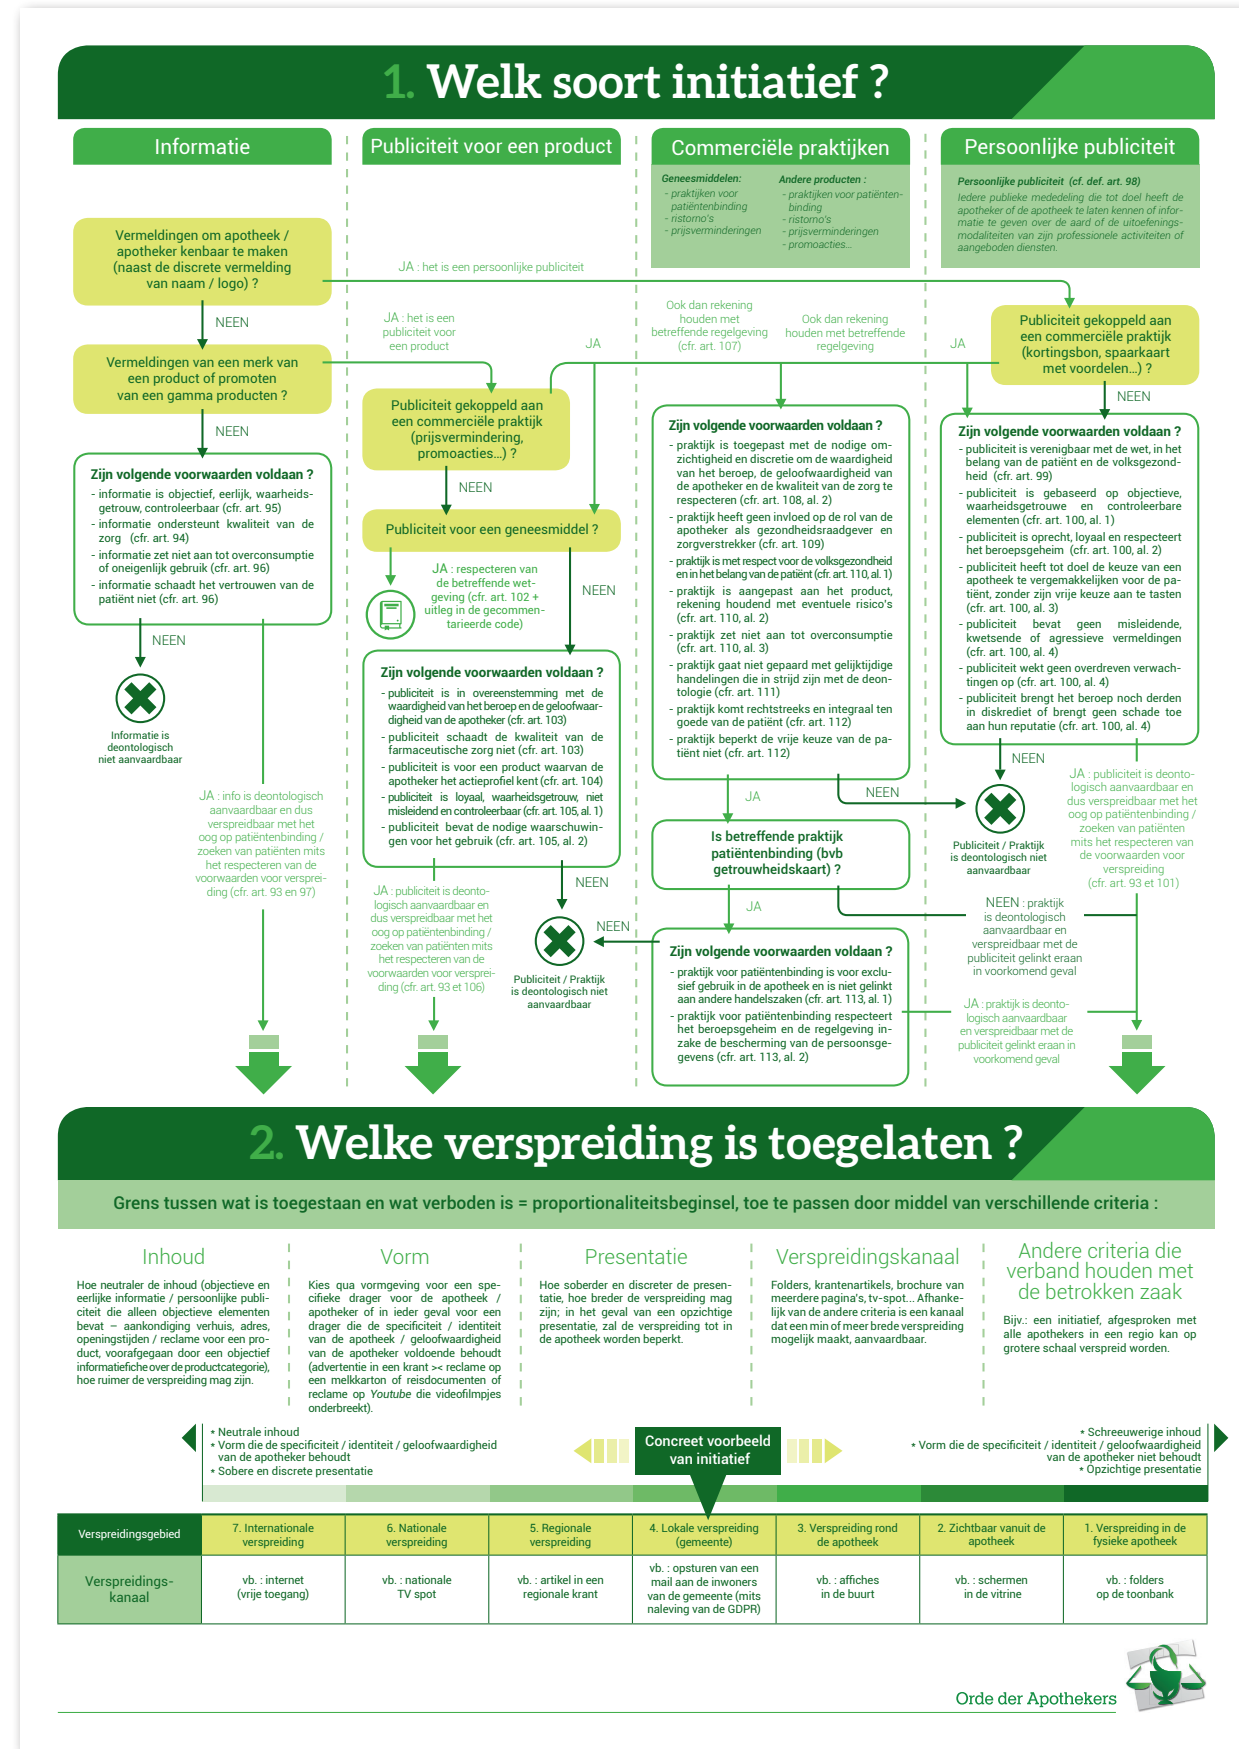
1. Welk soort initiatief ?

Informatie

Publiciteit voor een product

Commerciële praktijken

Geneesmiddelen:
- praktijken voor patiëntenbinding
- ristorno's
- prijsverminderingen

Andere producten :
- praktijken voor patiëntenbinding
- ristorno's
- prijsverminderingen
- promoacties...

Persoonlijke publiciteit

Persoonlijke publiciteit (cfr. def. art. 98)
Iedere publieke mededeling die tot doel heeft de apotheker of de apotheek te laten kennen of informatie te geven over de aard of de uitoefeningsmodaliteiten van zijn professionele activiteiten of aangeboden diensten.

Vermeldingen om apotheek / apotheker kenbaar te maken (naast de discrete vermelding van naam / logo) ?

JA : het is een persoonlijke publiciteit

NEEN

Vermeldingen van een merk van een product of promoten van een gamma producten ?

JA : het is een publiciteit voor een product

JA

Ook dan rekening houden met betreffende regelgeving (cfr. art. 107)

Ook dan rekening houden met betreffende regelgeving

Publiciteit gekoppeld aan een commerciële praktijk (kortingsbon, spaarkaart met voordelen...) ?

JA

NEEN

Publiciteit gekoppeld aan een commerciële praktijk (prijsvermindering, promoacties...) ?

NEEN

Zijn volgende voorwaarden voldaan ?
- informatie is objectief, eerlijk, waarheidsgetrouw, controleerbaar (cfr. art. 95)
- informatie ondersteunt kwaliteit van de zorg (cfr. art. 94)
- informatie zet niet aan tot overconsumptie of oneigenlijk gebruik (cfr. art. 96)
- informatie schaadt het vertrouwen van de patiënt niet (cfr. art. 96)

NEEN

Publiciteit voor een geneesmiddel ?

Zijn volgende voorwaarden voldaan ?
- praktijk is toegepast met de nodige omzichtigheid en discretie om de waardigheid van het beroep, de geloofwaardigheid van de apotheker en de kwaliteit van de zorg te respecteren (cfr. art. 108, al. 2)
- praktijk heeft geen invloed op de rol van de apotheker als gezondheidsraadgever en zorgverstrekker (cfr. art. 109)
- praktijk is met respect voor de volksgezondheid en in het belang van de patiënt (cfr. art. 110, al. 1)
- praktijk is aangepast aan het product, rekening houdend met eventuele risico's (cfr. art. 110, al. 2)
- praktijk zet niet aan tot overconsumptie (cfr. art. 110, al. 3)
- praktijk gaat niet gepaard met gelijktijdige handelingen die in strijd zijn met de deontologie (cfr. art. 111)
- praktijk komt rechtstreeks en integraal ten goede van de patiënt (cfr. art. 112)
- praktijk beperkt de vrije keuze van de patiënt niet (cfr. art. 112)

Zijn volgende voorwaarden voldaan ?
- publiciteit is verenigbaar met de wet, in het belang van de patiënt en de volksgezondheid (cfr. art. 99)
- publiciteit is gebaseerd op objectieve, waarheidsgetrouwe en controleerbare elementen (cfr. art. 100, al. 1)
- publiciteit is oprecht, loyaal en respecteert het beroepsgeheim (cfr. art. 100, al. 2)
- publiciteit heeft tot doel de keuze van een apotheek te vergemakkelijken voor de patiënt, zonder zijn vrije keuze aan te tasten (cfr. art. 100, al. 3)
- publiciteit bevat geen misleidende, kwetsende of agressieve vermeldingen (cfr. art. 100, al. 4)
- publiciteit wekt geen overdreven verwachtingen op (cfr. art. 100, al. 4)
- publiciteit brengt het beroep noch derden in diskrediet of brengt geen schade toe aan hun reputatie (cfr. art. 100, al. 4)

JA : respecteren van de betreffende wetgeving (cfr. art. 102 + uitleg in de gecommentarieerde code)

NEEN

Informatie is deontologisch niet aanvaardbaar

Zijn volgende voorwaarden voldaan ?
- publiciteit is in overeenstemming met de waardigheid van het beroep en de geloofwaardigheid van de apotheker (cfr. art. 103)
- publiciteit schaadt de kwaliteit van de farmaceutische zorg niet (cfr. art. 103)
- publiciteit is voor een product waarvan de apotheker het actieprofiel kent (cfr. art. 104)
- publiciteit is loyaal, waarheidsgetrouw, niet misleidend en controleerbaar (cfr. art. 105, al. 1)
- publiciteit bevat de nodige waarschuwingen voor het gebruik (cfr. art. 105, al. 2)

JA : info is deontologisch aanvaardbaar en dus verspreidbaar met het oog op patiëntenbinding / zoeken van patiënten mits het respecteren van de voorwaarden voor verspreiding (cfr. art. 93 en 97)

JA

NEEN

NEEN

Publiciteit / Praktijk is deontologisch niet aanvaardbaar

JA : publiciteit is deontologisch aanvaardbaar en dus verspreidbaar met het oog op patiëntenbinding / zoeken van patiënten mits het respecteren van de voorwaarden voor verspreiding (cfr. art. 93 en 101)

Is betreffende praktijk patiëntenbinding (bvb getrouwheidskaart) ?

JA

NEEN : praktijk is deontologisch aanvaardbaar en verspreidbaar met de publiciteit gelinkt eraan in voorkomend geval

JA : publiciteit is deontologisch aanvaardbaar en dus verspreidbaar met het oog op patiëntenbinding / zoeken van patiënten mits het respecteren van de voorwaarden voor verspreiding (cfr. art. 93 et 106)

NEEN

NEEN

Publiciteit / Praktijk is deontologisch niet aanvaardbaar

Zijn volgende voorwaarden voldaan ?
- praktijk voor patiëntenbinding is voor exclusief gebruik in de apotheek en is niet gelinkt aan andere handelszaken (cfr. art. 113, al. 1)
- praktijk voor patiëntenbinding respecteert het beroepsgeheim en de regelgeving inzake de bescherming van de persoonsgegevens (cfr. art. 113, al. 2)

JA : praktijk is deontologisch aanvaardbaar en verspreidbaar met de publiciteit gelinkt eraan in voorkomend geval

2. Welke verspreiding is toegelaten ?

Grens tussen wat is toegestaan en wat verboden is = proportionaliteitsbeginsel, toe te passen door middel van verschillende criteria :

Inhoud

Hoe neutraler de inhoud (objectieve en eerlijke informatie / persoonlijke publiciteit die alleen objectieve elementen bevat – aankondiging verhuis, adres, openingstijden / reclame voor een product, voorafgegaan door een objectief informatiefiche over de productcategorie), hoe ruimer de verspreiding mag zijn.

Vorm

Kies qua vormgeving voor een specifieke drager voor de apotheek / apotheker of in ieder geval voor een drager die de specificiteit / identiteit van de apotheek / geloofwaardigheid van de apotheker voldoende behoudt (advertentie in een krant >< reclame op een melkkarton of reisdocumenten of reclame op Youtube die videofilmpjes onderbreekt).

Presentatie

Hoe soberder en discreter de presentatie, hoe breder de verspreiding mag zijn; in het geval van een opzichtige presentatie, zal de verspreiding tot in de apotheek worden beperkt.

Verspreidingskanaal

Folders, krantenartikels, brochure van meerdere pagina's, tv-spot... Afhankelijk van de andere criteria is een kanaal dat een min of meer brede verspreiding mogelijk maakt, aanvaardbaar.

Andere criteria die verband houden met de betrokken zaak

Bijv.: een initiatief, afgesproken met alle apothekers in een regio kan op grotere schaal verspreid worden.

* Neutrale inhoud
* Vorm die de specificiteit / identiteit / geloofwaardigheid van de apotheker behoudt
* Sobere en discrete presentatie

Concreet voorbeeld van initiatief

* Schreeuwerige inhoud
* Vorm die de specificiteit / identiteit / geloofwaardigheid van de apotheker niet behoudt
* Opzichtige presentatie

| Verspreidingsgebied | 7. Internationale verspreiding | 6. Nationale verspreiding | 5. Regionale verspreiding | 4. Lokale verspreiding (gemeente) | 3. Verspreiding rond de apotheek | 2. Zichtbaar vanuit de apotheek | 1. Verspreiding in de fysieke apotheek |
|---|---|---|---|---|---|---|---|
| Verspreidings-kanaal | vb. : internet (vrije toegang) | vb. : nationale TV spot | vb. : artikel in een regionale krant | vb. : opsturen van een mail aan de inwoners van de gemeente (mits naleving van de GDPR) | vb. : affiches in de buurt | vb. : schermen in de vitrine | vb. : folders op de toonbank |

Orde der Apothekers